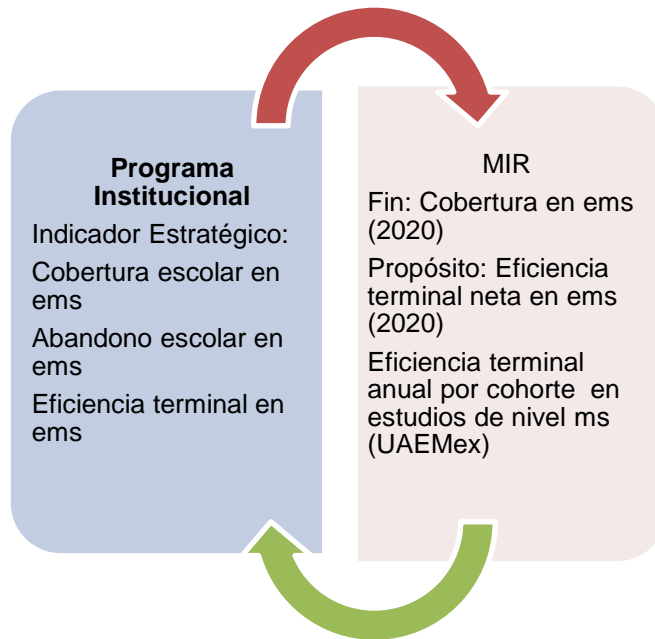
Programa Institucional

Indicador Estratégico:

Cobertura escolar en ems

Abandono escolar en ems

Eficiencia terminal en ems

MIR

Fin: Cobertura en ems (2020)

Propósito: Eficiencia terminal neta en ems (2020)

Eficiencia terminal anual por cohorte en estudios de nivel ms (UAEMex)